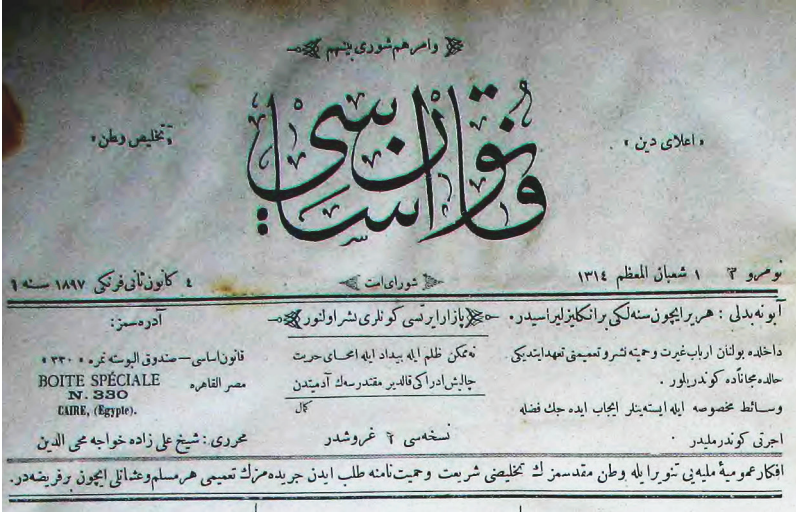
وامرهم شوری بینهم

• اعلای دین •

قانون اساسی

• تخلیص وطن •

نومرو ۳ ۱ شعبان المعظم ۱۳۱۴ شورای امت ٤ کانون ثانی فرنکی ۱۸۹۷ سنه ۱

آبونه بدلی : هر بر ایچون سنه لکی برانکلیز لیراسیدر • بازار ایرتسی کونلری نشر اولونور آدره سمز :

داخلده بولنان ارباب غیرت وحمیته نشر وتعمیمی تعهد ایدنلره حالده مجاناً کوندریلور •

نه ممکن ظلم ایله بیداد ایله امحای حریت
چالیش ادراکی قالدیر مقدر سه ک آدم ایسه ک
کمال

قانون اساسی — صندوق البوسته نمره ۳۳۰ •
مصر القاهره
BOITE SPÉCIALE
N. 330
CAIRE, (Egypte).

وسائط مخصوصه ایله ایسته ینلر ایجاب ایده جک فضله اجرتی کوندرملیدر •

نسخه سی ۲ غروشدر

محرری : شیخ علی زاده خواجه محی الدین

افکار عمومیهٔ ملیه یی تنویر ایله وطن مقدسمزک تخلیصی شریعت وحمیت نامنه طلب ایدن جریده مزک تعمیمی هر مسلم وعثمانلی ایچون بر فریضه در.